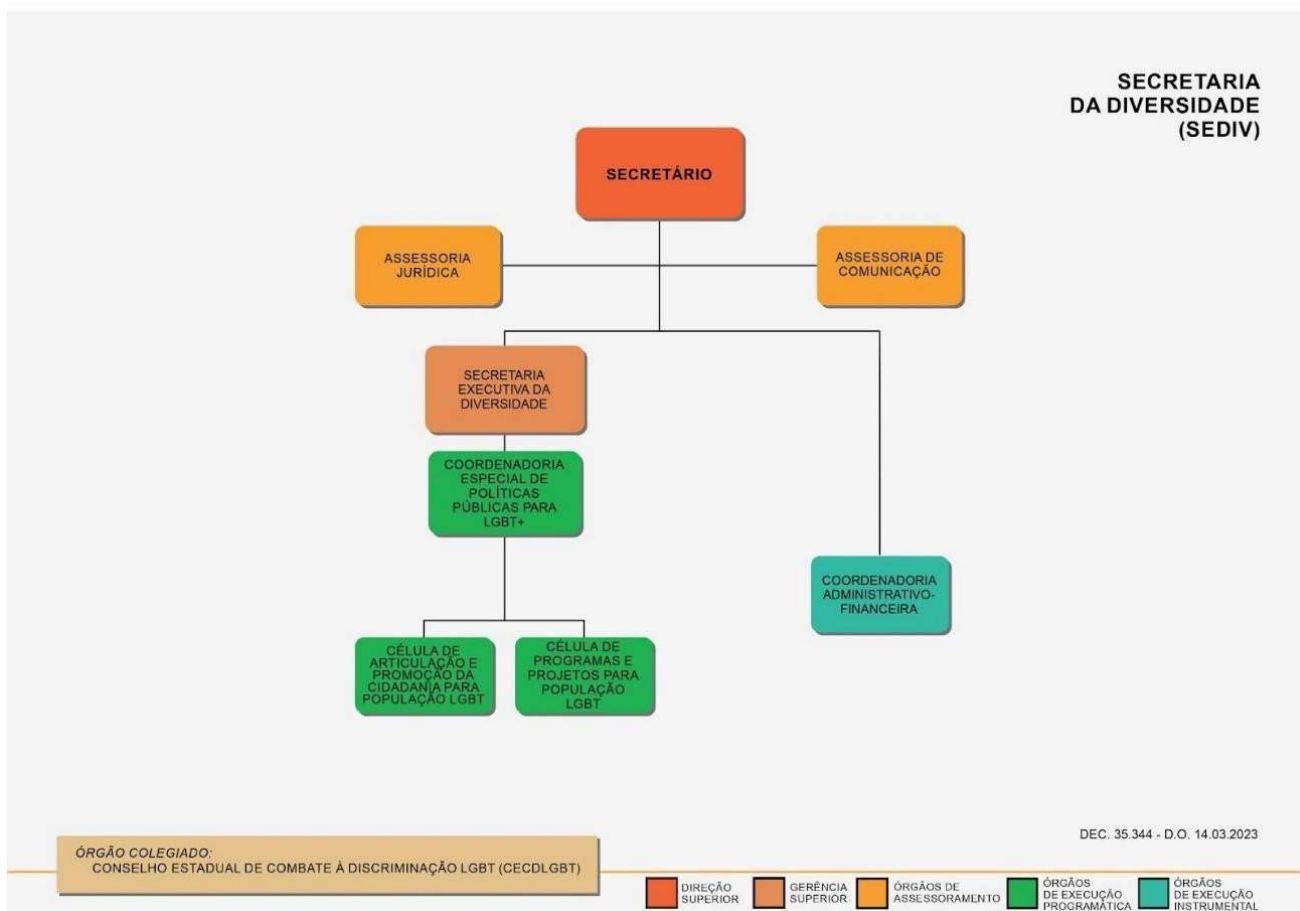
SECRETARIA DA DIVERSIDADE (SEDIV)

SECRETÁRIO

ASSESSORIA JURÍDICA

ASSESSORIA DE COMUNICAÇÃO

SECRETARIA EXECUTIVA DA DIVERSIDADE

COORDENADORIA ESPECIAL DE POLÍTICAS PÚBLICAS PARA LGBT+

COORDENADORIA ADMINISTRATIVO-FINANCEIRA

CÉLULA DE ARTICULAÇÃO E PROMOÇÃO DA CIDADANIA PARA POPULAÇÃO LGBT

CÉLULA DE PROGRAMAS E PROJETOS PARA POPULAÇÃO LGBT

DEC. 35.344 - D.O. 14.03.2023

ÓRGÃO COLEGIADO:
CONSELHO ESTADUAL DE COMBATE À DISCRIMINAÇÃO LGBT (CECDLGBT)

DIREÇÃO SUPERIOR

GERÊNCIA SUPERIOR

ÓRGÃOS DE ASSESSORAMENTO

ÓRGÃOS DE EXECUÇÃO PROGRAMÁTICA

ÓRGÃOS DE EXECUÇÃO INSTRUMENTAL